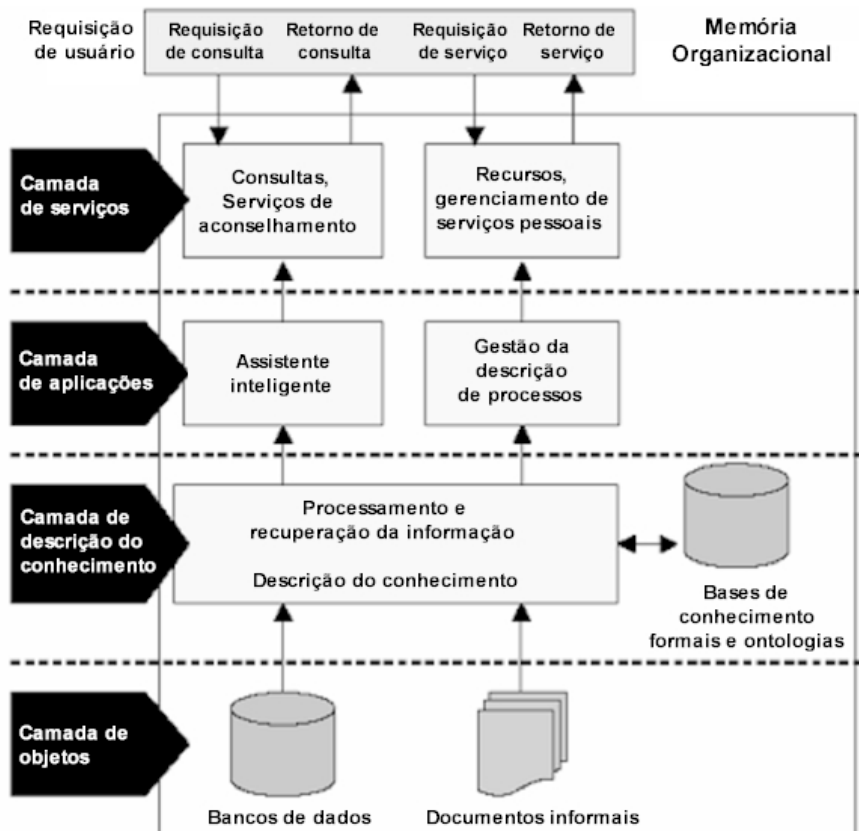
Requisição de usuário

Requisição de consulta

Retorno de consulta

Requisição de serviço

Retorno de serviço

Memória Organizacional

Camada de serviços

Consultas, Serviços de aconselhamento

Recursos, gerenciamento de serviços pessoais

Camada de aplicações

Assistente inteligente

Gestão da descrição de processos

Camada de descrição do conhecimento

Processamento e recuperação da informação

Descrição do conhecimento

Bases de conhecimento formais e ontologias

Camada de objetos

Bancos de dados

Documentos informais